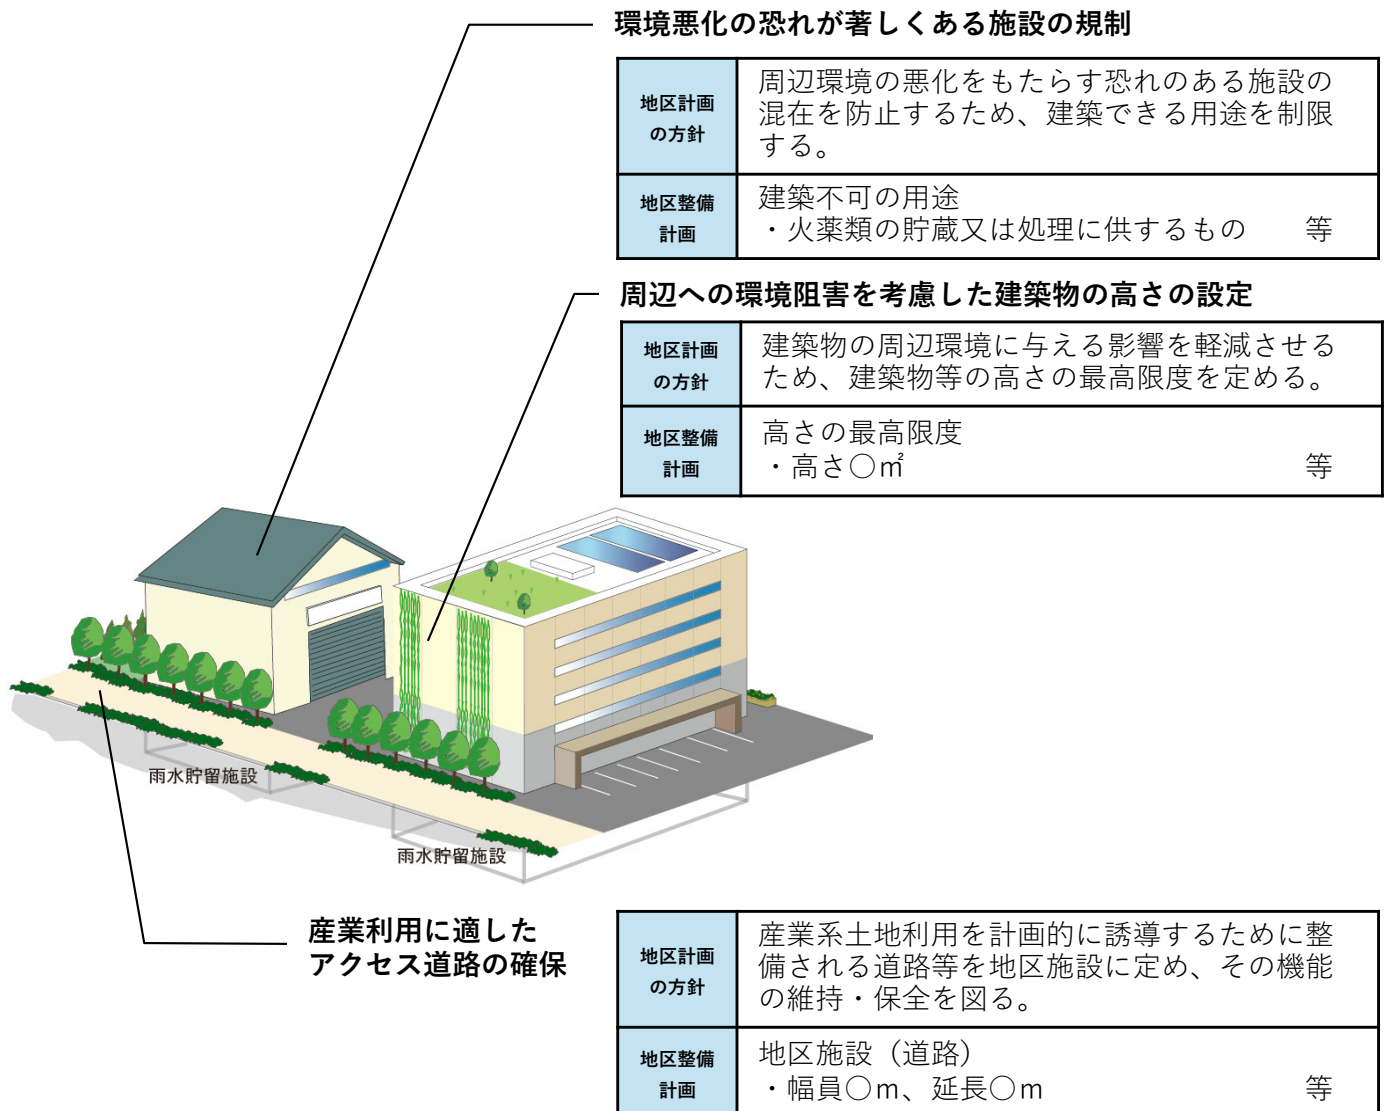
環境悪化の恐れが著しくある施設の規制

| 地区計画の方針 | 周辺環境の悪化をもたらす恐れのある施設の混在を防止するため、建築できる用途を制限する。 |
|---|---|
| 地区整備計画 | 建築不可の用途<br>・火薬類の貯蔵又は処理に供するもの　　等 |

周辺への環境阻害を考慮した建築物の高さの設定

| 地区計画の方針 | 建築物の周辺環境に与える影響を軽減させるため、建築物等の高さの最高限度を定める。 |
|---|---|
| 地区整備計画 | 高さの最高限度<br>・高さ○㎡　　等 |

雨水貯留施設

雨水貯留施設

産業利用に適したアクセス道路の確保

| 地区計画の方針 | 産業系土地利用を計画的に誘導するために整備される道路等を地区施設に定め、その機能の維持・保全を図る。 |
|---|---|
| 地区整備計画 | 地区施設（道路）<br>・幅員○m、延長○m　　等 |